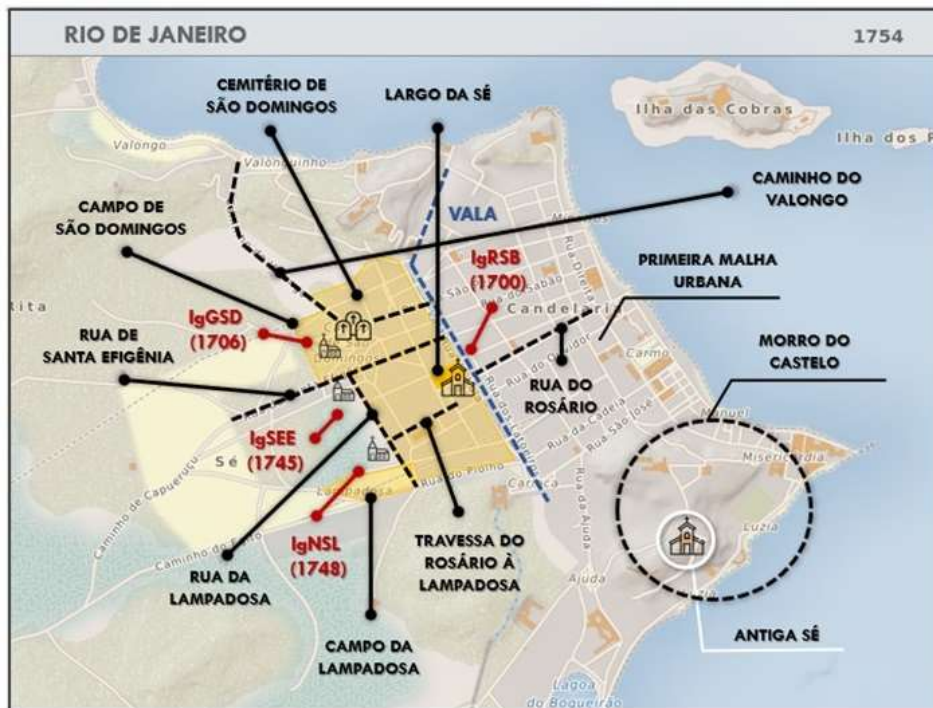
RIO DE JANEIRO

1754

CEMITÉRIO DE SÃO DOMINGOS

LARGO DA SÉ

Ilha das Cobras

Ilha dos R

Valongo

Valonguinho

CAMINHO DO VALONGO

VALA

CAMPO DE SÃO DOMINGOS

IgRSB (1700)

PRIMEIRA MALHA URBANA

Rua do Sabão

São

Rua Direita

Candelária

IgGSD (1706)

RUA DE SANTA EFIGÊNIA

Rua do Ouvidor

Carmo

MORRO DO CASTELO

RUA DO ROSÁRIO

Rua da Cadeia

Rua São José

Manuel

IgSEE (1745)

Misericórdia

Sé

Rua do Piolho

Carioca

Rua da Vala

Lampadosa

Caminho de Capueruçu

Caminho do Fato

Luzia

IgNSL (1748)

RUA DA LAMPADOSA

TRAVESSA DO ROSÁRIO À LAMPADOSA

Rua da Ajuda

Ajuda

CAMPO DA LAMPADOSA

ANTIGA SÉ

Lagoa do Boqueirão